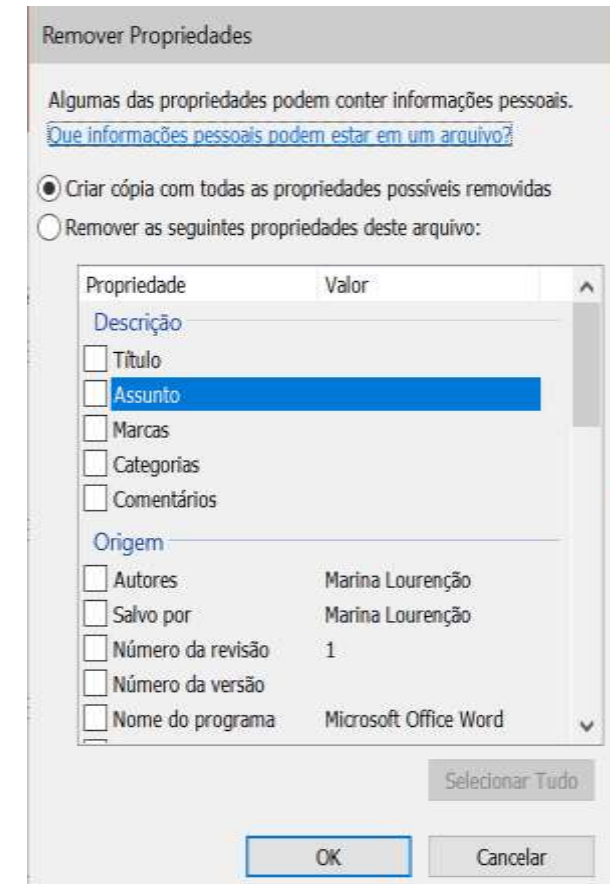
Remover Propriedades

Algumas das propriedades podem conter informações pessoais.
Que informações pessoais podem estar em um arquivo?

Criar cópia com todas as propriedades possíveis removidas
Remover as seguintes propriedades deste arquivo:

| Propriedade | Valor |
|---|---|
| Descrição | |
| Título | |
| Assunto | |
| Marcas | |
| Categorias | |
| Comentários | |
| Origem | |
| Autores | Marina Lourenção |
| Salvo por | Marina Lourenção |
| Número da revisão | 1 |
| Número da versão | |
| Nome do programa | Microsoft Office Word |

Selecionar Tudo

OK
Cancelar